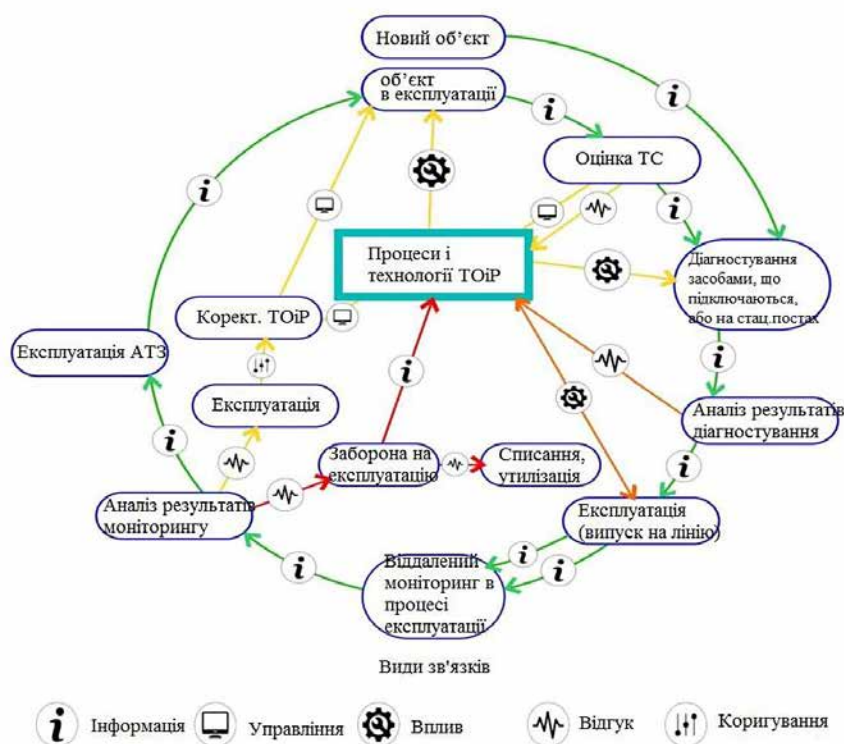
Новий об'єкт

об'єкт в експлуатації

Оцінка ТС

Процеси і технології ТОіР

Діагностування засобами, що підключаються, або на стац.постах

Корект. ТОіР

Експлуатація АТЗ

Експлуатація

Аналіз результатів діагностування

Заборона на експлуатацію

Списання, утилізація

Аналіз результатів моніторингу

Експлуатація (випуск на лінію)

Віддалений моніторинг в процесі експлуатації

Види зв'язків

Інформація Управління Вплив Відгук Коригування